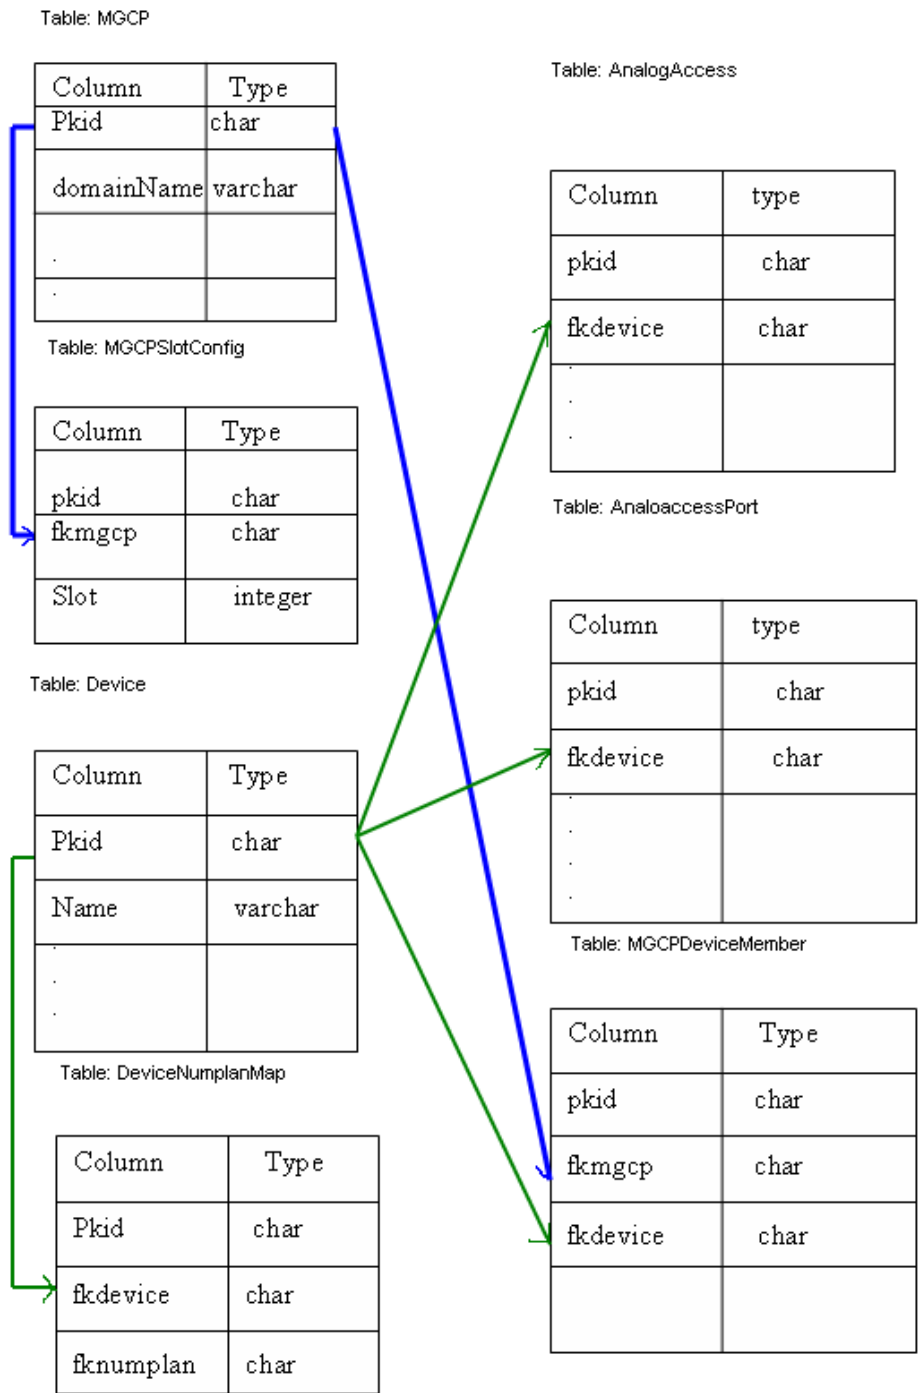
Table: MGCP

| Column | Type |
|---|---|
| Pkid | char |
| domainName | varchar |
| . | |
| . | |

Table: MGCPSlotConfig

| Column | Type |
|---|---|
| pkid | char |
| fkmgcp | char |
| Slot | integer |

Table: Device

| Column | Type |
|---|---|
| Pkid | char |
| Name | varchar |
| . . . | |

Table: DeviceNumplanMap

| Column | Type |
|---|---|
| Pkid | char |
| fkdevice | char |
| fknumplan | char |

Table: AnalogAccess

| Column | type |
|---|---|
| pkid | char |
| fkdevice | char |
| . . . | |

Table: AnaloaccessPort

| Column | type |
|---|---|
| pkid | char |
| fkdevice | char |
| . . . . | |

Table: MGCPDeviceMember

| Column | Type |
|---|---|
| pkid | char |
| fkmgcp | char |
| fkdevice | char |
| | |